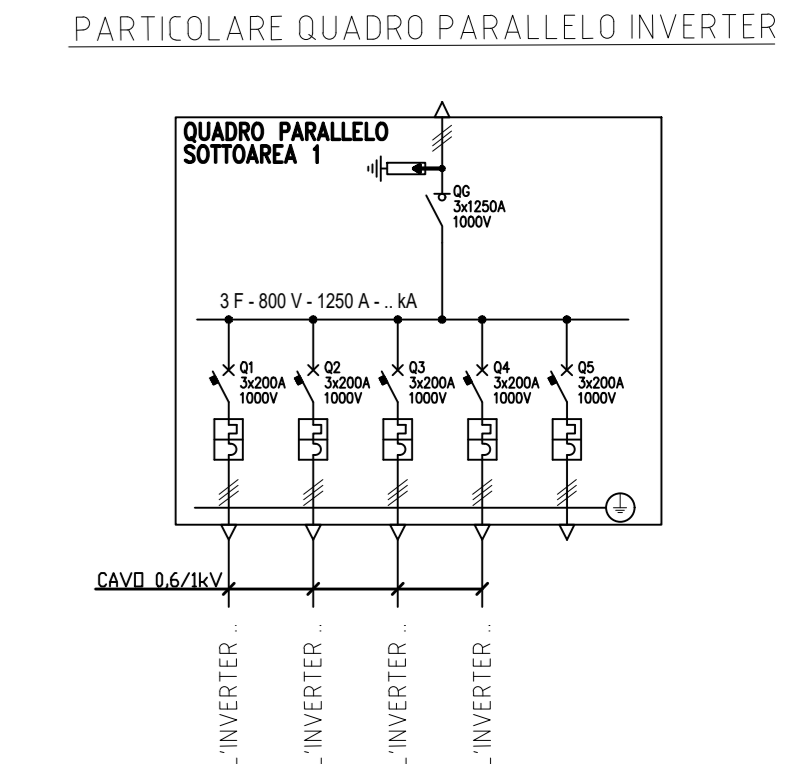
PARTICOLARE QUADRO PARALLELO INVERTER

QUADRO PARALLELO
SOTTOAREA 1

QG
3x1250A
1000V

3 F - 800 V - 1250 A - .. kA

Q1
3x200A
1000V

Q2
3x200A
1000V

Q3
3x200A
1000V

Q4
3x200A
1000V

Q5
3x200A
1000V

CAVO 0,6/1kV

- 'INVERTER ..

- 'INVERTER ..

- 'INVERTER ..

- 'INVERTER ..